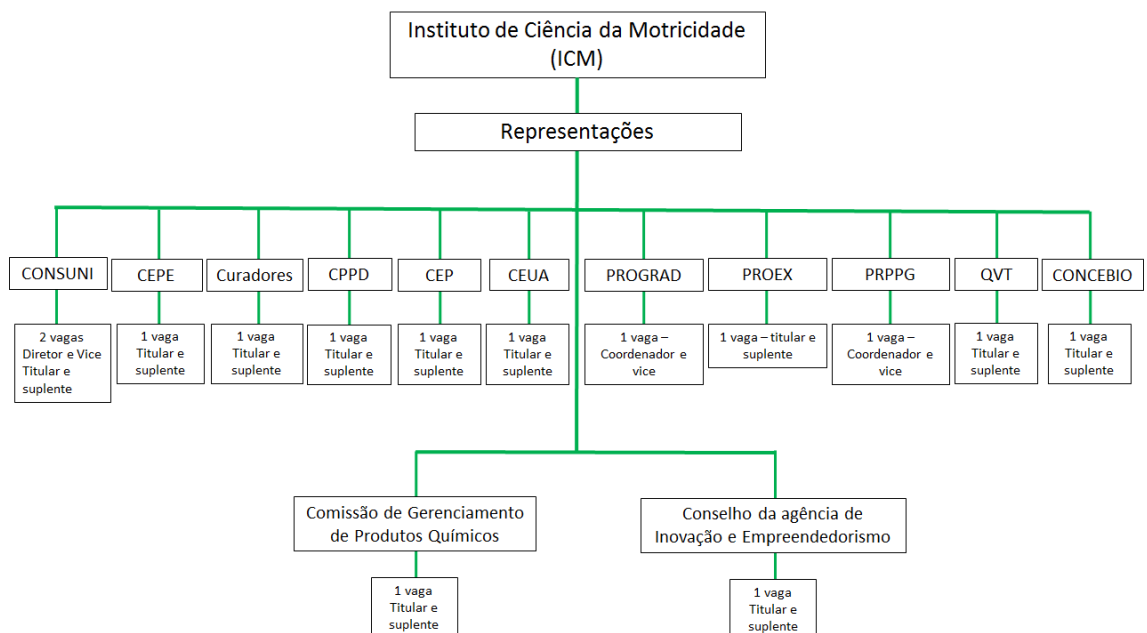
Instituto de Ciência da Motricidade (ICM)

Representações

CONSUNI

2 vagas Diretor e Vice Titular e suplente

CEPE

1 vaga Titular e suplente

Curadores

1 vaga Titular e suplente

CPPD

1 vaga Titular e suplente

CEP

1 vaga Titular e suplente

CEUA

1 vaga Titular e suplente

PROGRAD

1 vaga – Coordenador e vice

PROEX

1 vaga – titular e suplente

PRPPG

1 vaga – Coordenador e vice

QVT

1 vaga Titular e suplente

CONCEBIO

1 vaga Titular e suplente

Comissão de Gerenciamento de Produtos Químicos

1 vaga Titular e suplente

Conselho da agência de Inovação e Empreendedorismo

1 vaga Titular e suplente